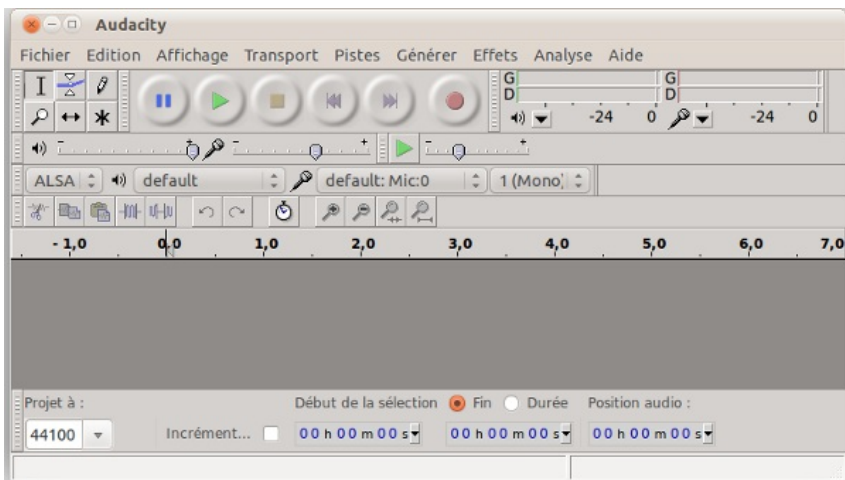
Audacity

Fichier Edition Affichage Transport Pistes Générer Effets Analyse Aide

G
D
-24 0
G
D
-24 0

ALSA default default: Mic:0 1 (Mono)

-1,0 0,0 1,0 2,0 3,0 4,0 5,0 6,0 7,0

Projet à :
44100
Incrément...
Début de la sélection Fin Durée
00 h 00 m 00 s
00 h 00 m 00 s
Position audio :
00 h 00 m 00 s